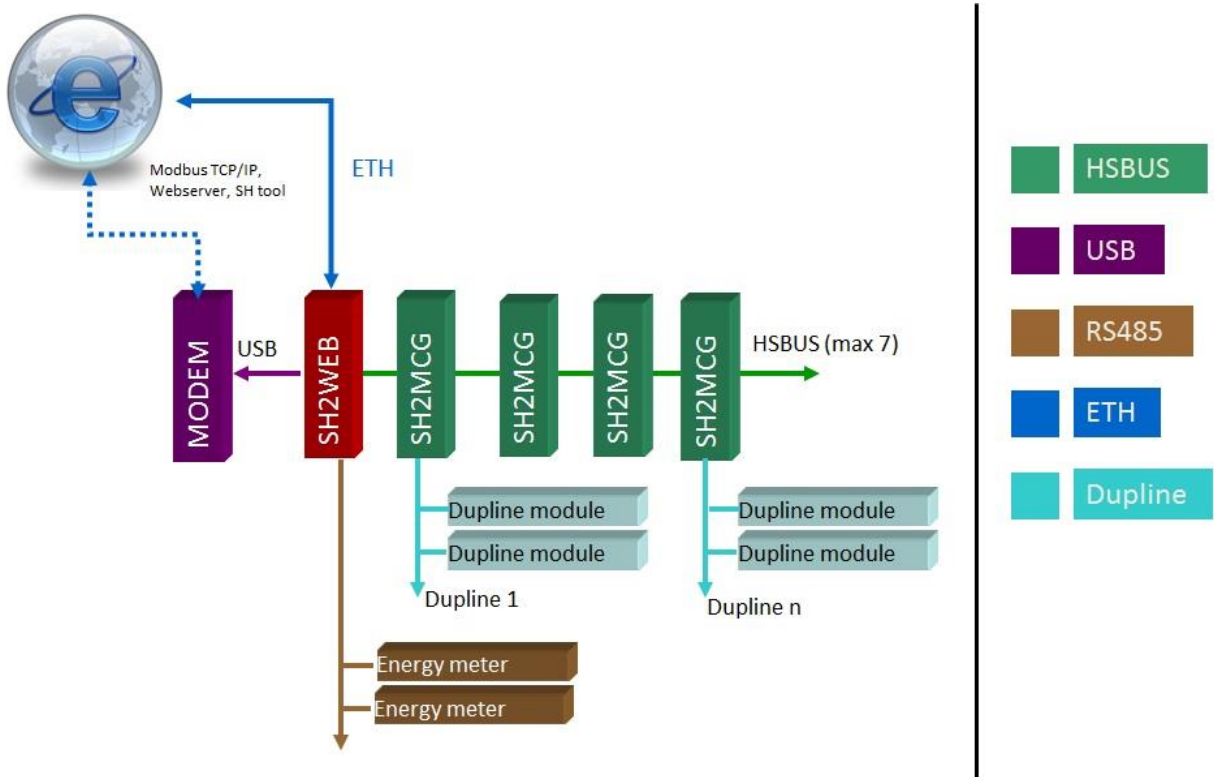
Modbus TCP/IP, Webserver, SH tool

ETH

MODEM

USB

SH2WEB

SH2MCG

SH2MCG

SH2MCG

SH2MCG

HSBUS (max 7)

Dupline module

Dupline module

Dupline 1

Dupline module

Dupline module

Dupline n

Energy meter

Energy meter

HSBUS

USB

RS485

ETH

Dupline